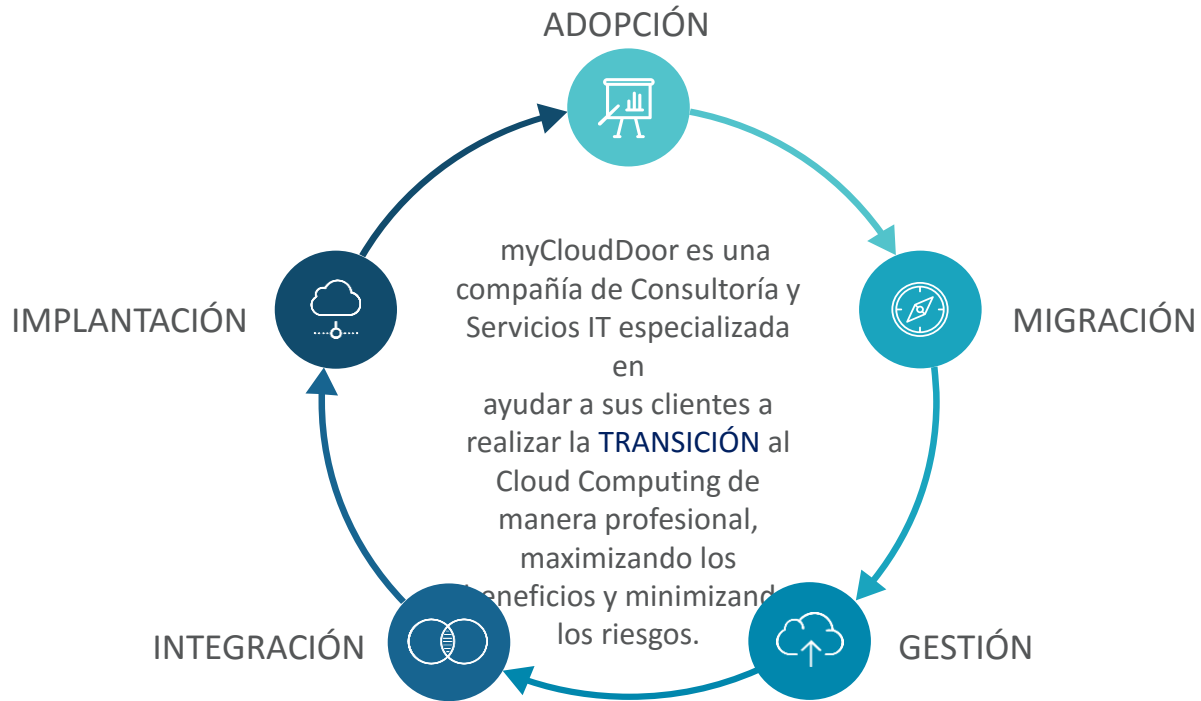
ADOPCIÓN

MIGRACIÓN

GESTIÓN

INTEGRACIÓN

IMPLANTACIÓN

myCloudDoor es una compañía de Consultoría y Servicios IT especializada en ayudar a sus clientes a realizar la TRANSICIÓN al Cloud Computing de manera profesional, maximizando los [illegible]eneficios y minimizand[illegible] los riesgos.